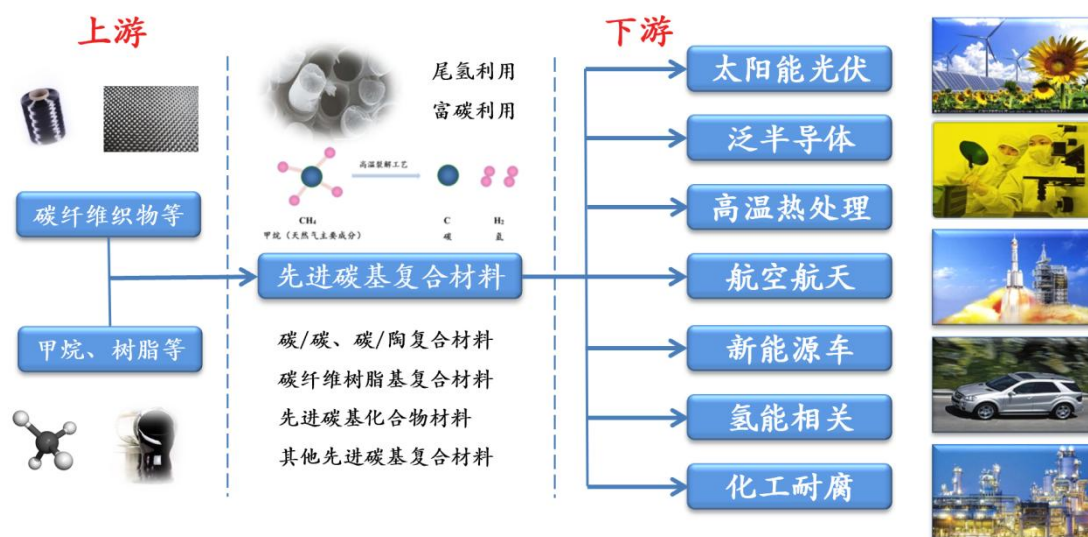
上游

碳纤维织物等

甲烷、树脂等

尾氢利用

富碳利用

高温裂解工艺

$CH_4$
甲烷（天然气主要成分）

C
碳

$H_2$
氢

先进碳基复合材料

碳/碳、碳/陶复合材料
碳纤维树脂基复合材料
先进碳基化合物材料
其他先进碳基复合材料

下游

太阳能光伏

泛半导体

高温热处理

航空航天

新能源车

氢能相关

化工耐腐